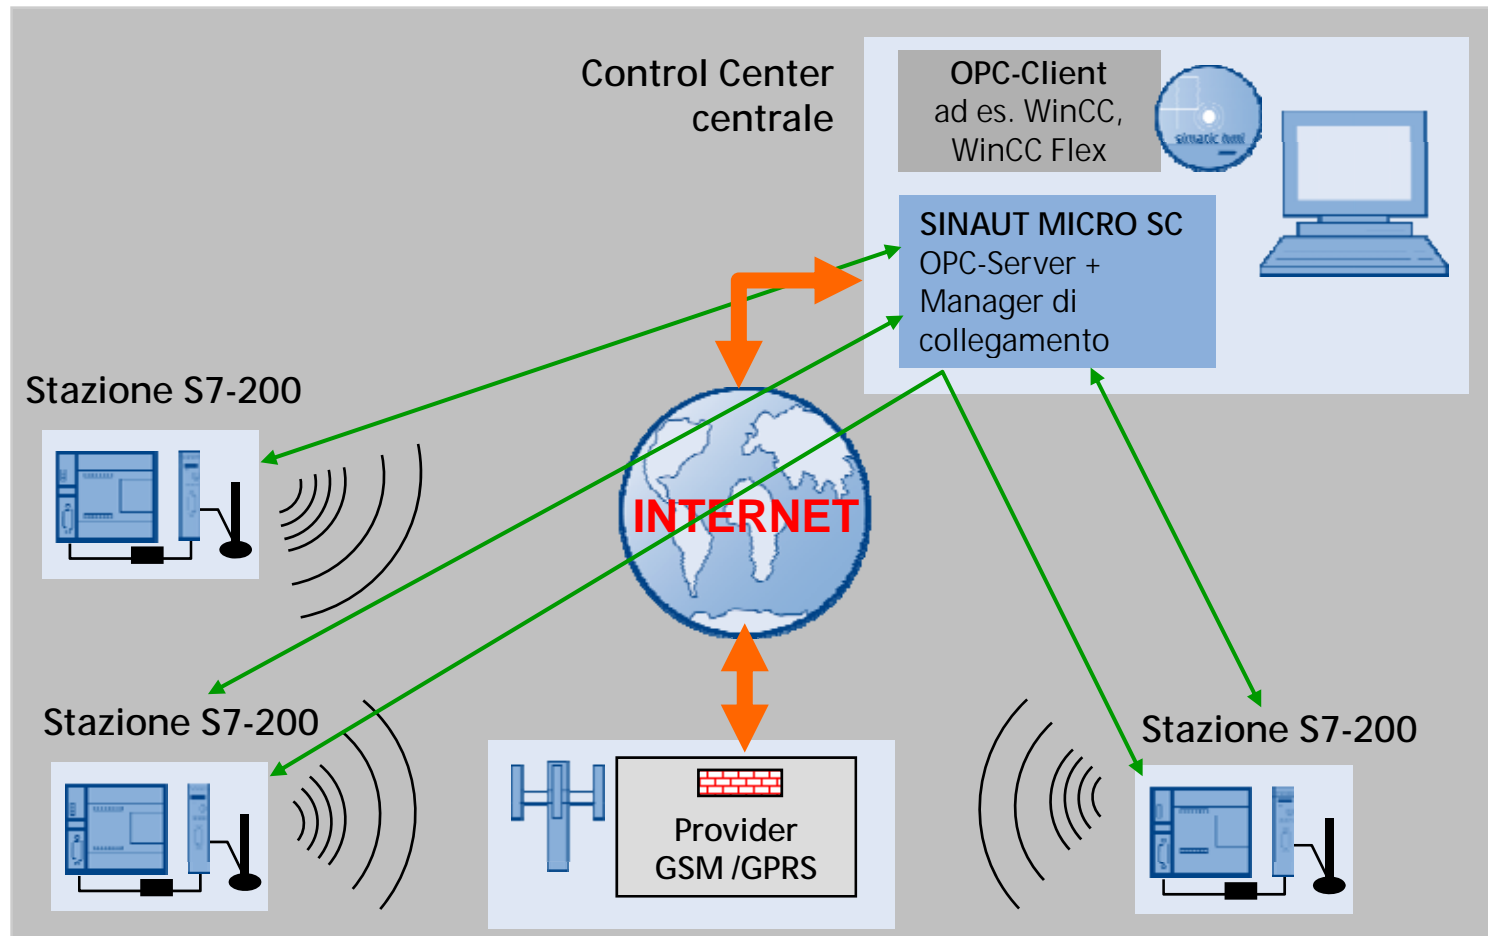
Control Center centrale

OPC-Client
ad es. WinCC,
WinCC Flex

simatic hmi

SINAUT MICRO SC
OPC-Server +
Manager di collegamento

Stazione S7-200

INTERNET

Stazione S7-200

Provider
GSM /GPRS

Stazione S7-200